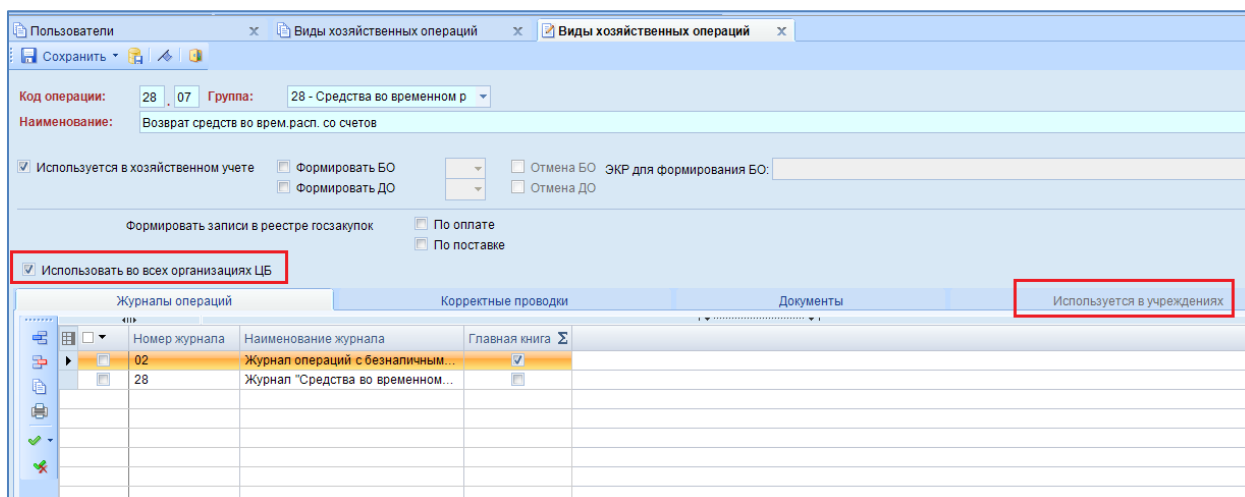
Пользователи ✕ Виды хозяйственных операций ✕ Виды хозяйственных операций ✕

Сохранить

Код операции: 28 . 07 Группа: 28 - Средства во временном р

Наименование: Возврат средств во врем.расп. со счетов

Используется в хозяйственном учете
Формировать БО
Формировать ДО
Отмена БО
Отмена ДО
ЭКР для формирования БО:

Формировать записи в реестре госзакупок
По оплате
По поставке

Использовать во всех организациях ЦБ

| Журналы операций | Корректные проводки | Документы | Используется в учреждениях |
|---|---|---|---|

| Номер журнала | Наименование журнала | Главная книга Σ |
|---|---|---|
| 02 | Журнал операций с безналичным... | ☑ |
| 28 | Журнал "Средства во временном... | ☐ |